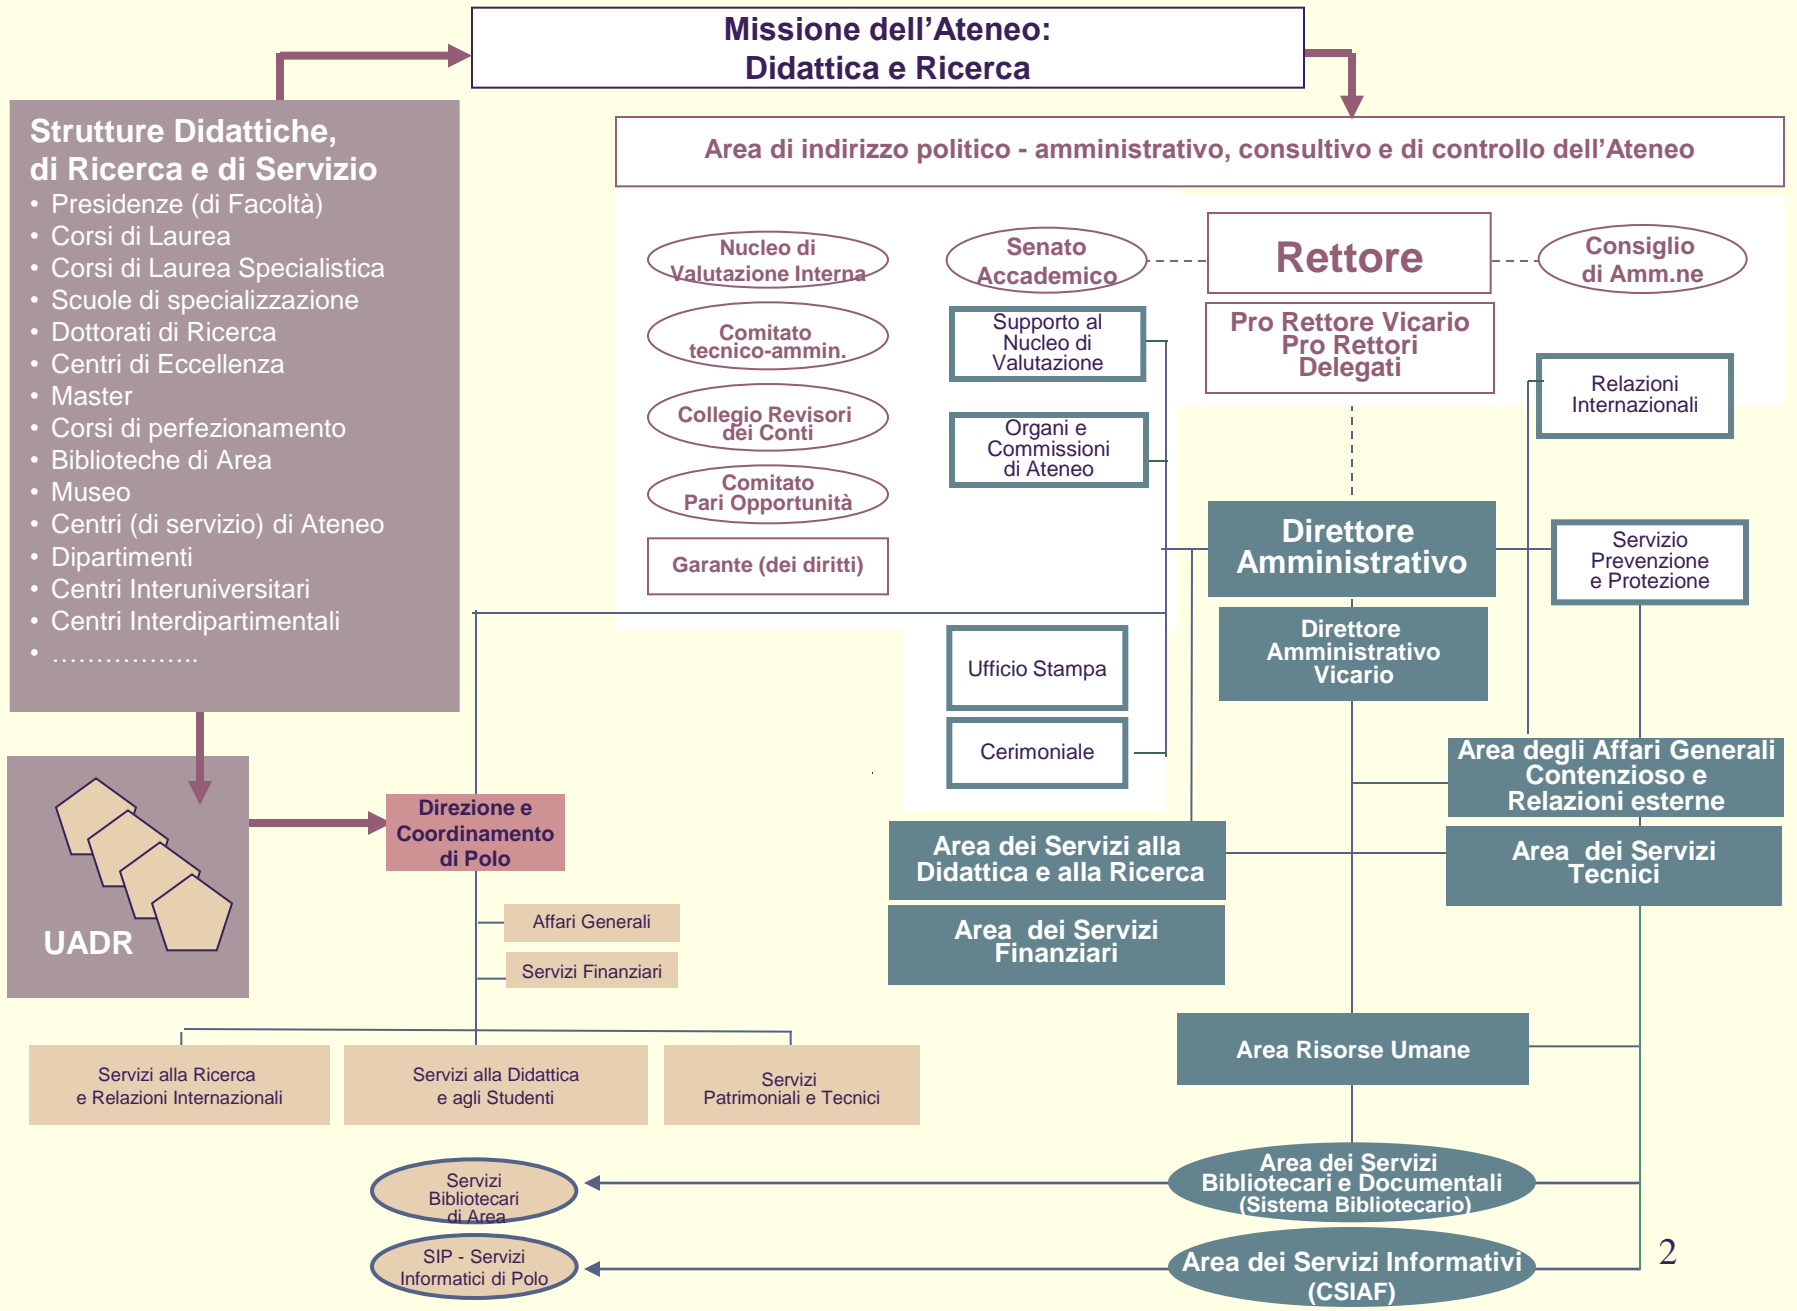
Missione dell’Ateneo:
Didattica e Ricerca

Strutture Didattiche, di Ricerca e di Servizio
• Presidenze (di Facoltà)
• Corsi di Laurea
• Corsi di Laurea Specialistica
• Scuole di specializzazione
• Dottorati di Ricerca
• Centri di Eccellenza
• Master
• Corsi di perfezionamento
• Biblioteche di Area
• Museo
• Centri (di servizio) di Ateneo
• Dipartimenti
• Centri Interuniversitari
• Centri Interdipartimentali
• ……………..

Area di indirizzo politico - amministrativo, consultivo e di controllo dell’Ateneo

Nucleo di Valutazione Interna

Senato Accademico

Rettore

Consiglio di Amm.ne

Comitato tecnico-ammin.

Supporto al Nucleo di Valutazione

Pro Rettore Vicario
Pro Rettori
Delegati

Relazioni Internazionali

Collegio Revisori dei Conti

Organi e Commissioni di Ateneo

Comitato Pari Opportunità

Garante (dei diritti)

Direttore Amministrativo

Servizio Prevenzione e Protezione

Ufficio Stampa

Direttore Amministrativo Vicario

Cerimoniale

Area degli Affari Generali Contenzioso e Relazioni esterne

UADR

Direzione e Coordinamento di Polo

Area dei Servizi alla Didattica e alla Ricerca

Area dei Servizi Tecnici

Area dei Servizi Finanziari

Affari Generali

Servizi Finanziari

Area Risorse Umane

Servizi alla Ricerca e Relazioni Internazionali

Servizi alla Didattica e agli Studenti

Servizi Patrimoniali e Tecnici

Servizi Bibliotecari di Area

Area dei Servizi Bibliotecari e Documentali (Sistema Bibliotecario)

SIP - Servizi Informatici di Polo

Area dei Servizi Informativi (CSIAF)

2